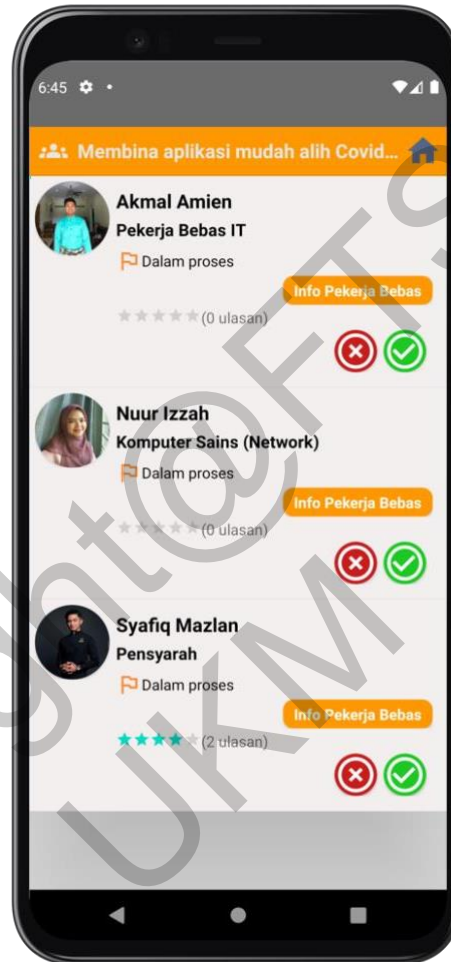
6:45

Membina aplikasi mudah alih Covid...

Akmal Amien
Pekerja Bebas IT
Dalam proses
Info Pekerja Bebas
(0 ulasan)

Nuur Izzah
Komputer Sains (Network)
Dalam proses
Info Pekerja Bebas
(0 ulasan)

Syafiq Mazlan
Pensyarah
Dalam proses
Info Pekerja Bebas
(2 ulasan)

ght@FTSM UKM